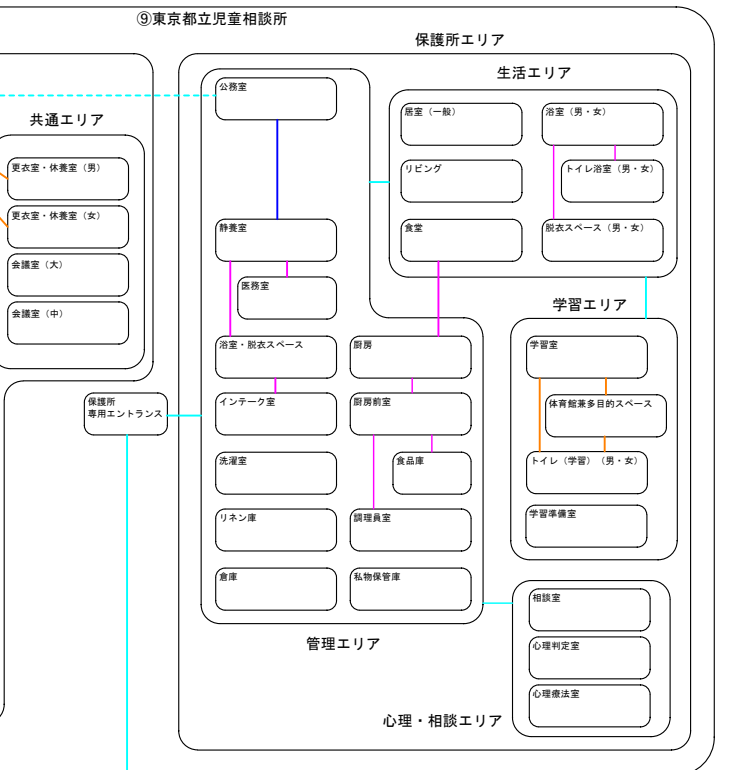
⑨東京都立児童相談所

保護所エリア

共通エリア

更衣室・休養室（男）

更衣室・休養室（女）

会議室（大）

会議室（中）

公務室

生活エリア

居室（一般）

浴室（男・女）

トイレ浴室（男・女）

リビング

食堂

脱衣スペース（男・女）

静養室

医務室

浴室・脱衣スペース

厨房

学習エリア

学習室

体育館兼多目的スペース

保護所
専用エントランス

インテーク室

厨房前室

洗濯室

食品庫

トイレ（学習）（男・女）

リネン庫

調理員室

学習準備室

倉庫

私物保管庫

相談室

管理エリア

心理判定室

心理療法室

心理・相談エリア